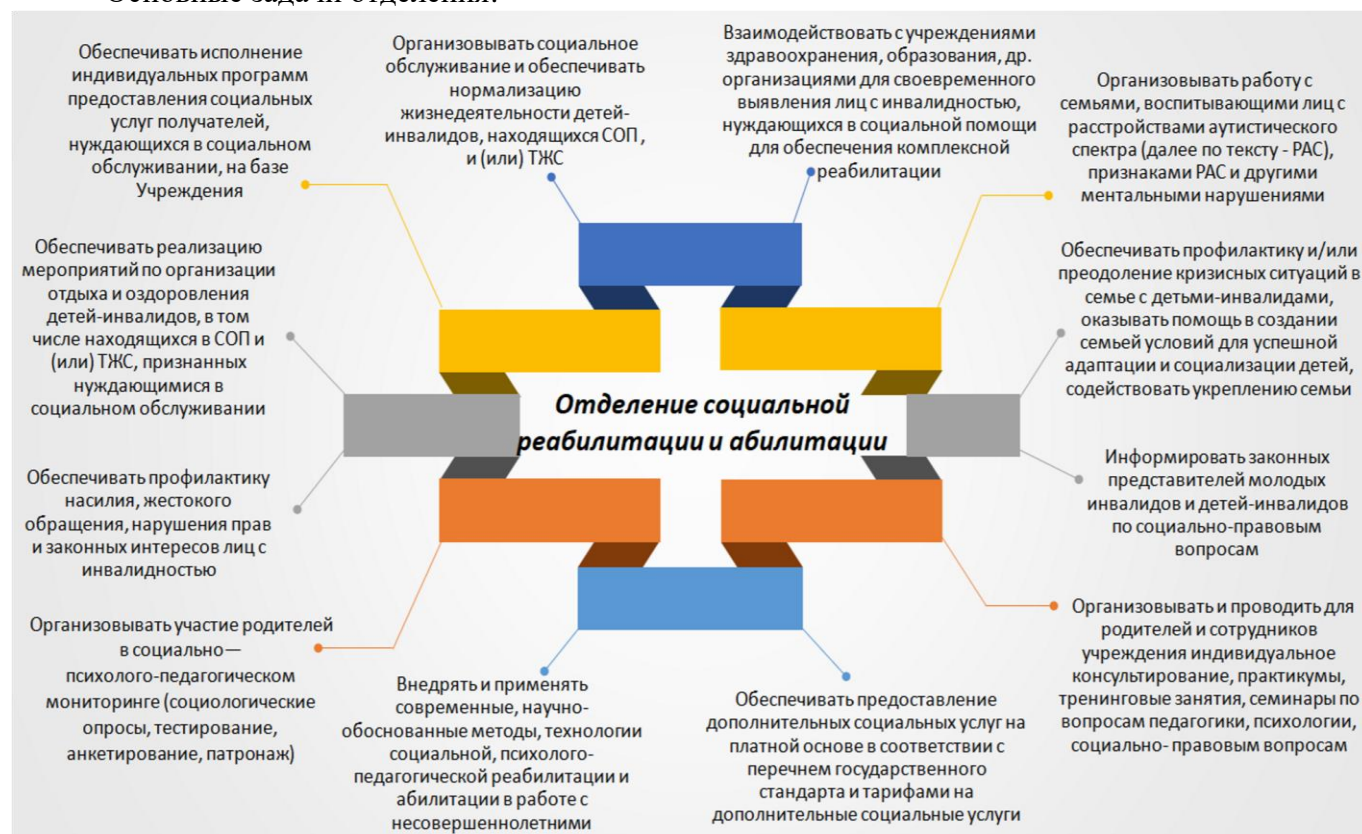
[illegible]

Обеспечивать исполнение индивидуальных программ предоставления социальных услуг получателей, нуждающихся в социальном обслуживании, на базе Учреждения

Организовывать социальное обслуживание и обеспечивать нормализацию жизнедеятельности детей-инвалидов, находящихся СОП, и (или) ТЖС

Взаимодействовать с учреждениями здравоохранения, образования, др. организациями для своевременного выявления лиц с инвалидностью, нуждающихся в социальной помощи для обеспечения комплексной реабилитации

Организовывать работу с семьями, воспитывающими лиц с расстройствами аутистического спектра (далее по тексту - РАС), признаками РАС и другими ментальными нарушениями

Обеспечивать реализацию мероприятий по организации отдыха и оздоровления детей-инвалидов, в том числе находящихся в СОП и (или) ТЖС, признанных нуждающимися в социальном обслуживании

Обеспечивать профилактику и/или преодоление кризисных ситуаций в семье с детьми-инвалидами, оказывать помощь в создании семьей условий для успешной адаптации и социализации детей, содействовать укреплению семьи

Отделение социальной реабилитации и абилитации

Обеспечивать профилактику насилия, жестокого обращения, нарушения прав и законных интересов лиц с инвалидностью

Информировать законных представителей молодых инвалидов и детей-инвалидов по социально-правовым вопросам

Организовывать участие родителей в социально—психолого-педагогическом мониторинге (социологические опросы, тестирование, анкетирование, патронаж)

Внедрять и применять современные, научно-обоснованные методы, технологии социальной, психолого-педагогической реабилитации и абилитации в работе с несовершеннолетними

Обеспечивать предоставление дополнительных социальных услуг на платной основе в соответствии с перечнем государственного стандарта и тарифами на дополнительные социальные услуги

Организовывать и проводить для родителей и сотрудников учреждения индивидуальное консультирование, практикумы, тренинговые занятия, семинары по вопросам педагогики, психологии, социально- правовым вопросам